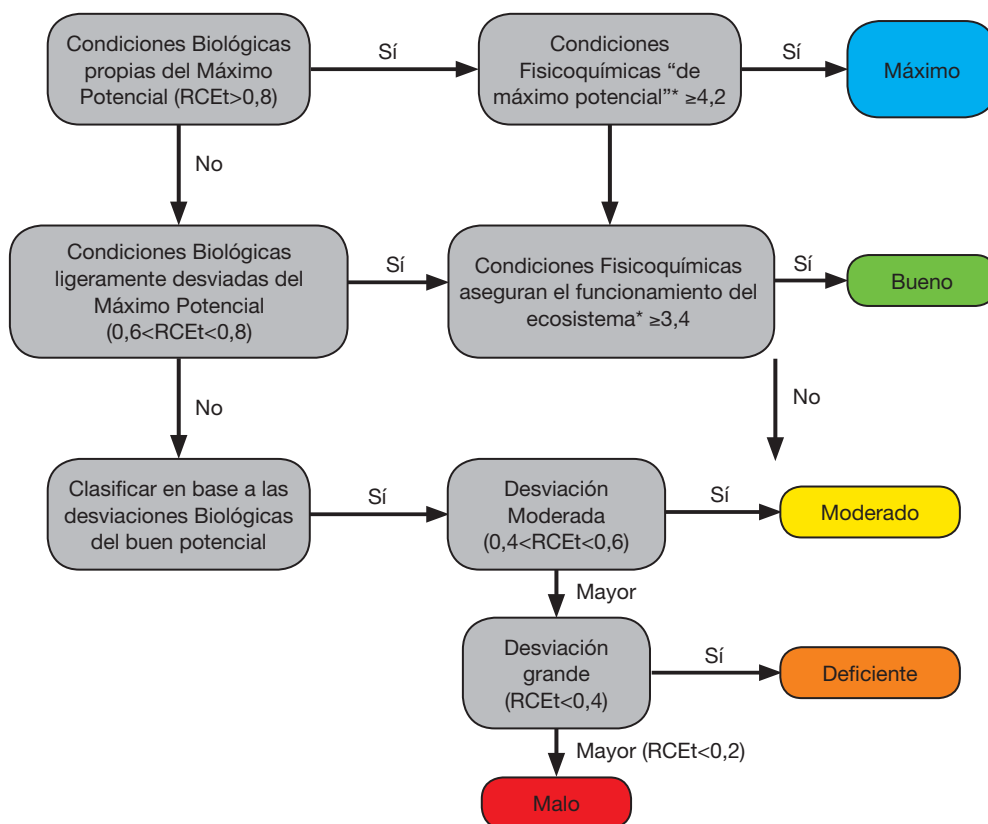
Condiciones Biológicas propias del Máximo Potencial (RCEt>0,8)

Sí

Condiciones Fisicoquímicas “de máximo potencial”* ≥4,2

Sí

Máximo

No

Condiciones Biológicas ligeramente desviadas del Máximo Potencial (0,6<RCEt<0,8)

Sí

Condiciones Fisicoquímicas aseguran el funcionamiento del ecosistema* ≥3,4

Sí

Bueno

No

No

Clasificar en base a las desviaciones Biológicas del buen potencial

Sí

Desviación Moderada (0,4<RCEt<0,6)

Sí

Moderado

Mayor

Desviación grande (RCEt<0,4)

Sí

Deficiente

Mayor (RCEt<0,2)

Malo